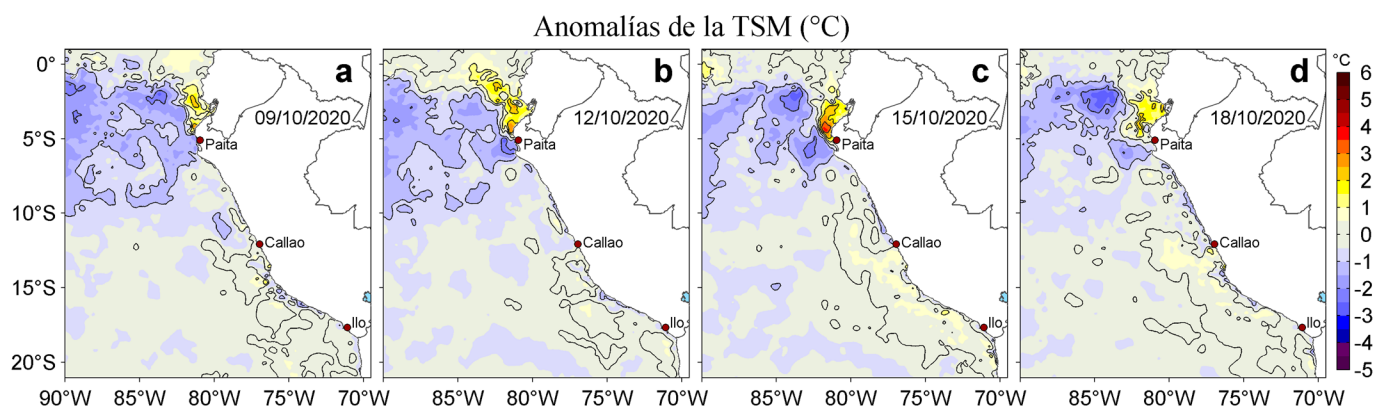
Anomalías de la TSM (°C)

0°
5°S
10°S
15°S
20°S

a
09/10/2020
Paita
Callao
Ilo
90°W 85°W 80°W 75°W 70°W

b
12/10/2020
Paita
Callao
Ilo
85°W 80°W 75°W 70°W

c
15/10/2020
Paita
Callao
Ilo
85°W 80°W 75°W 70°W

d
18/10/2020
Paita
Callao
Ilo
85°W 80°W 75°W 70°W

°C
6
5
4
3
2
1
0
-1
-2
-3
-4
-5